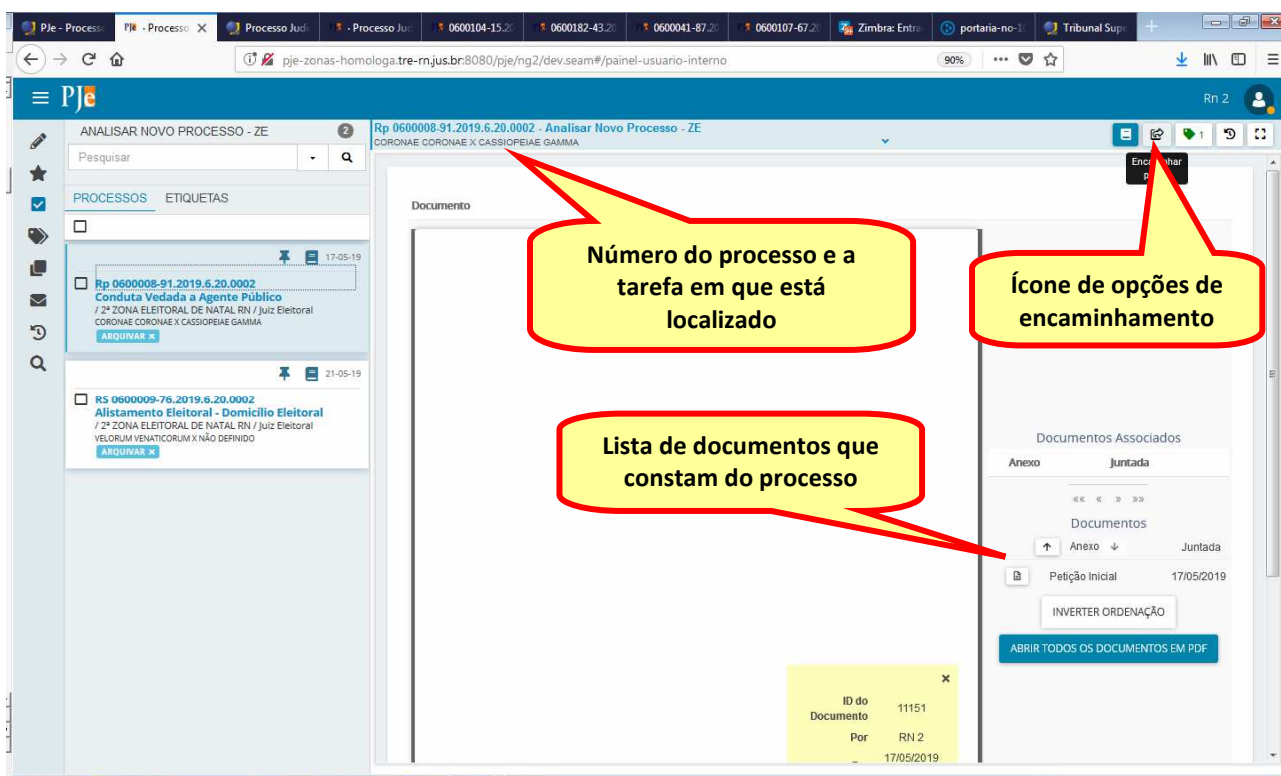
PJe - Processo | PJe - Processo | Processo Judi | - Processo Jud | 0600104-15.20 | 0600182-43.20 | 0600041-87.20 | 0600107-67.20 | Zimbra: Entra | portaria-no-1 | Tribunal Supe

pje-zonas-homologa.tre-rn.jus.br:8080/pje/ng2/dev.seam#/painel-usuario-interno

90%

PJe

Rn 2

ANALISAR NOVO PROCESSO - ZE 2

Pesquisar

PROCESSOS ETIQUETAS

17-05-19

Rp 0600008-91.2019.6.20.0002
Conduta Vedada a Agente Público
/ 2ª ZONA ELEITORAL DE NATAL RN / Juiz Eleitoral
CORONAE CORONAE X CASSIOPEIAE GAMMA
ARQUIVAR ×

21-05-19

RS 0600009-76.2019.6.20.0002
Alistamento Eleitoral - Domicílio Eleitoral
/ 2ª ZONA ELEITORAL DE NATAL RN / Juiz Eleitoral
VELORUM VENATICORUM X NÃO DEFINIDO
ARQUIVAR ×

Rp 0600008-91.2019.6.20.0002 - Analisar Novo Processo - ZE
CORONAE CORONAE X CASSIOPEIAE GAMMA

1

Encaminhar p

Documento

Número do processo e a tarefa em que está localizado

Ícone de opções de encaminhamento

Lista de documentos que constam do processo

Documentos Associados

Anexo Juntada

«« « » »»

Documentos

Anexo Juntada

Petição Inicial 17/05/2019

INVERTER ORDENAÇÃO

ABRIR TODOS OS DOCUMENTOS EM PDF

×

ID do Documento 11151

Por RN 2

17/05/2019